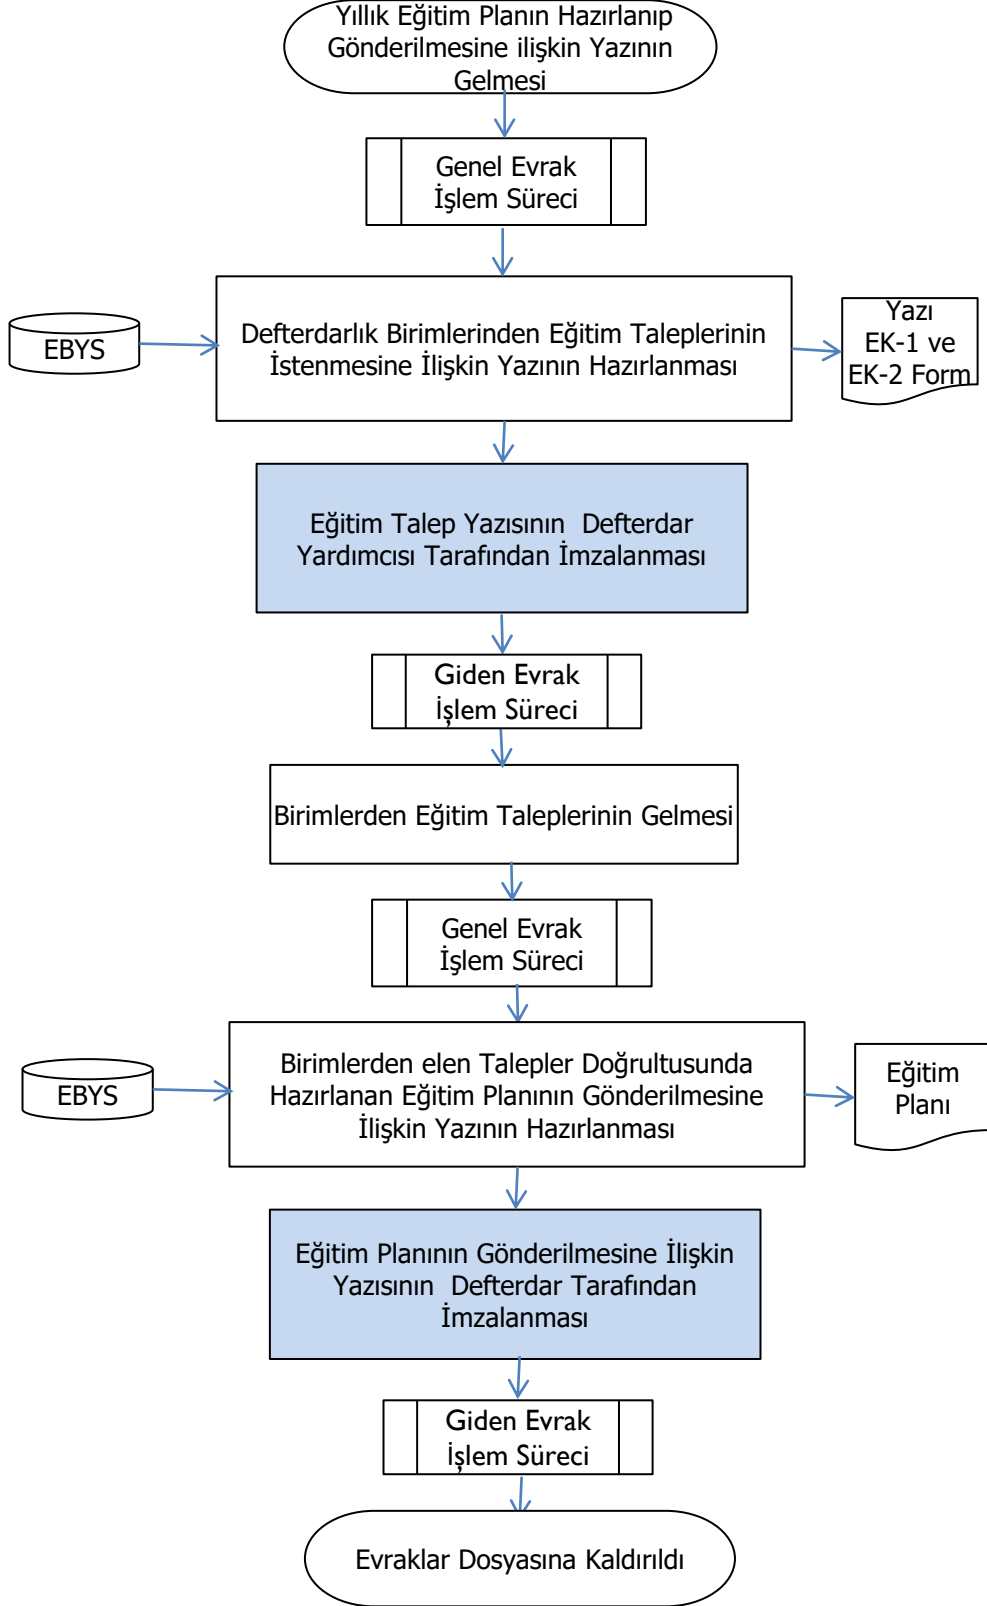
Yıllık Eğitim Planın Hazırlanıp Gönderilmesine ilişkin Yazının Gelmesi

Genel Evrak İşlem Süreci

EBYS

Defterdarlık Birimlerinden Eğitim Taleplerinin İstenmesine İlişkin Yazının Hazırlanması

Yazı EK-1 ve EK-2 Form

Eğitim Talep Yazısının Defterdar Yardımcısı Tarafından İmzalanması

Giden Evrak İşlem Süreci

Birimlerden Eğitim Taleplerinin Gelmesi

Genel Evrak İşlem Süreci

EBYS

Birimlerden elen Talepler Doğrultusunda Hazırlanan Eğitim Planının Gönderilmesine İlişkin Yazının Hazırlanması

Eğitim Planı

Eğitim Planının Gönderilmesine İlişkin Yazısının Defterdar Tarafından İmzalanması

Giden Evrak İşlem Süreci

Evraklar Dosyasına Kaldırıldı